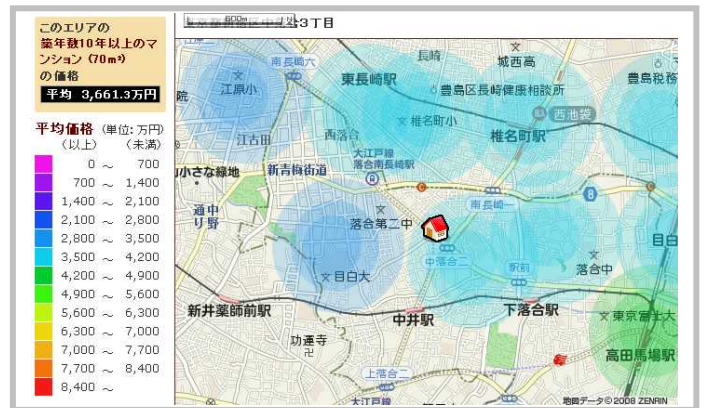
このエリアの
築年数10年以上のマンション（70㎡）の価格

平均 3,661.3万円

平均価格（単位：万円）
（以上）　（未満）

| | |
|---|---|
| 0 ～ | 700 |
| 700 ～ | 1,400 |
| 1,400 ～ | 2,100 |
| 2,100 ～ | 2,800 |
| 2,800 ～ | 3,500 |
| 3,500 ～ | 4,200 |
| 4,200 ～ | 4,900 |
| 4,900 ～ | 5,600 |
| 5,600 ～ | 6,300 |
| 6,300 ～ | 7,000 |
| 7,000 ～ | 7,700 |
| 7,700 ～ | 8,400 |
| 8,400 ～ | |

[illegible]中落合3丁目

600m

南長崎六
長崎
城西高
東長崎駅
豊島区長崎健康相談所
豊島税務
江原小
西池袋
院
名村町小
江古田
西落合
椎名町駅
大江戸線
落合南長崎駅
小さな緑地
新青梅街道
8
通中
リ野
新長崎一
落合第二中
目白
中落合二
駅前
落合中
目白大
新井薬師前駅
中井駅
下落合駅
東京富士大
功運寺
高田馬場駅
上落合二
大江戸線
地図データ©2008 ZENRIN